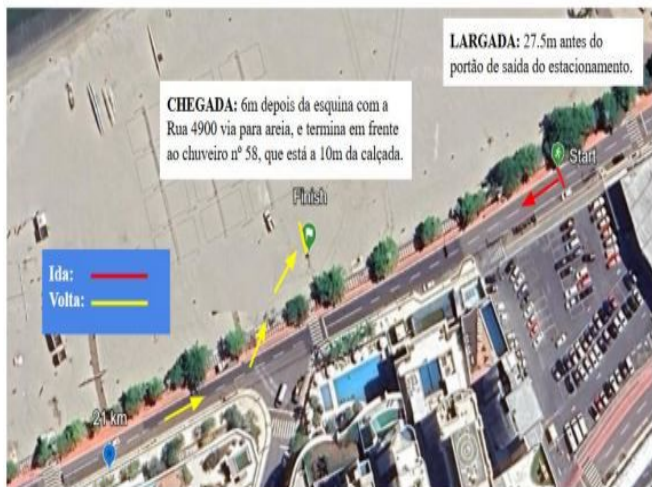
LARGADA: 27.5m antes do portão de saída do estacionamento.

CHEGADA: 6m depois da esquina com a Rua 4900 via para areia, e termina em frente ao chuveiro nº 58, que está a 10m da calçada.

Start

Finish

Ida:
Volta:

21 km